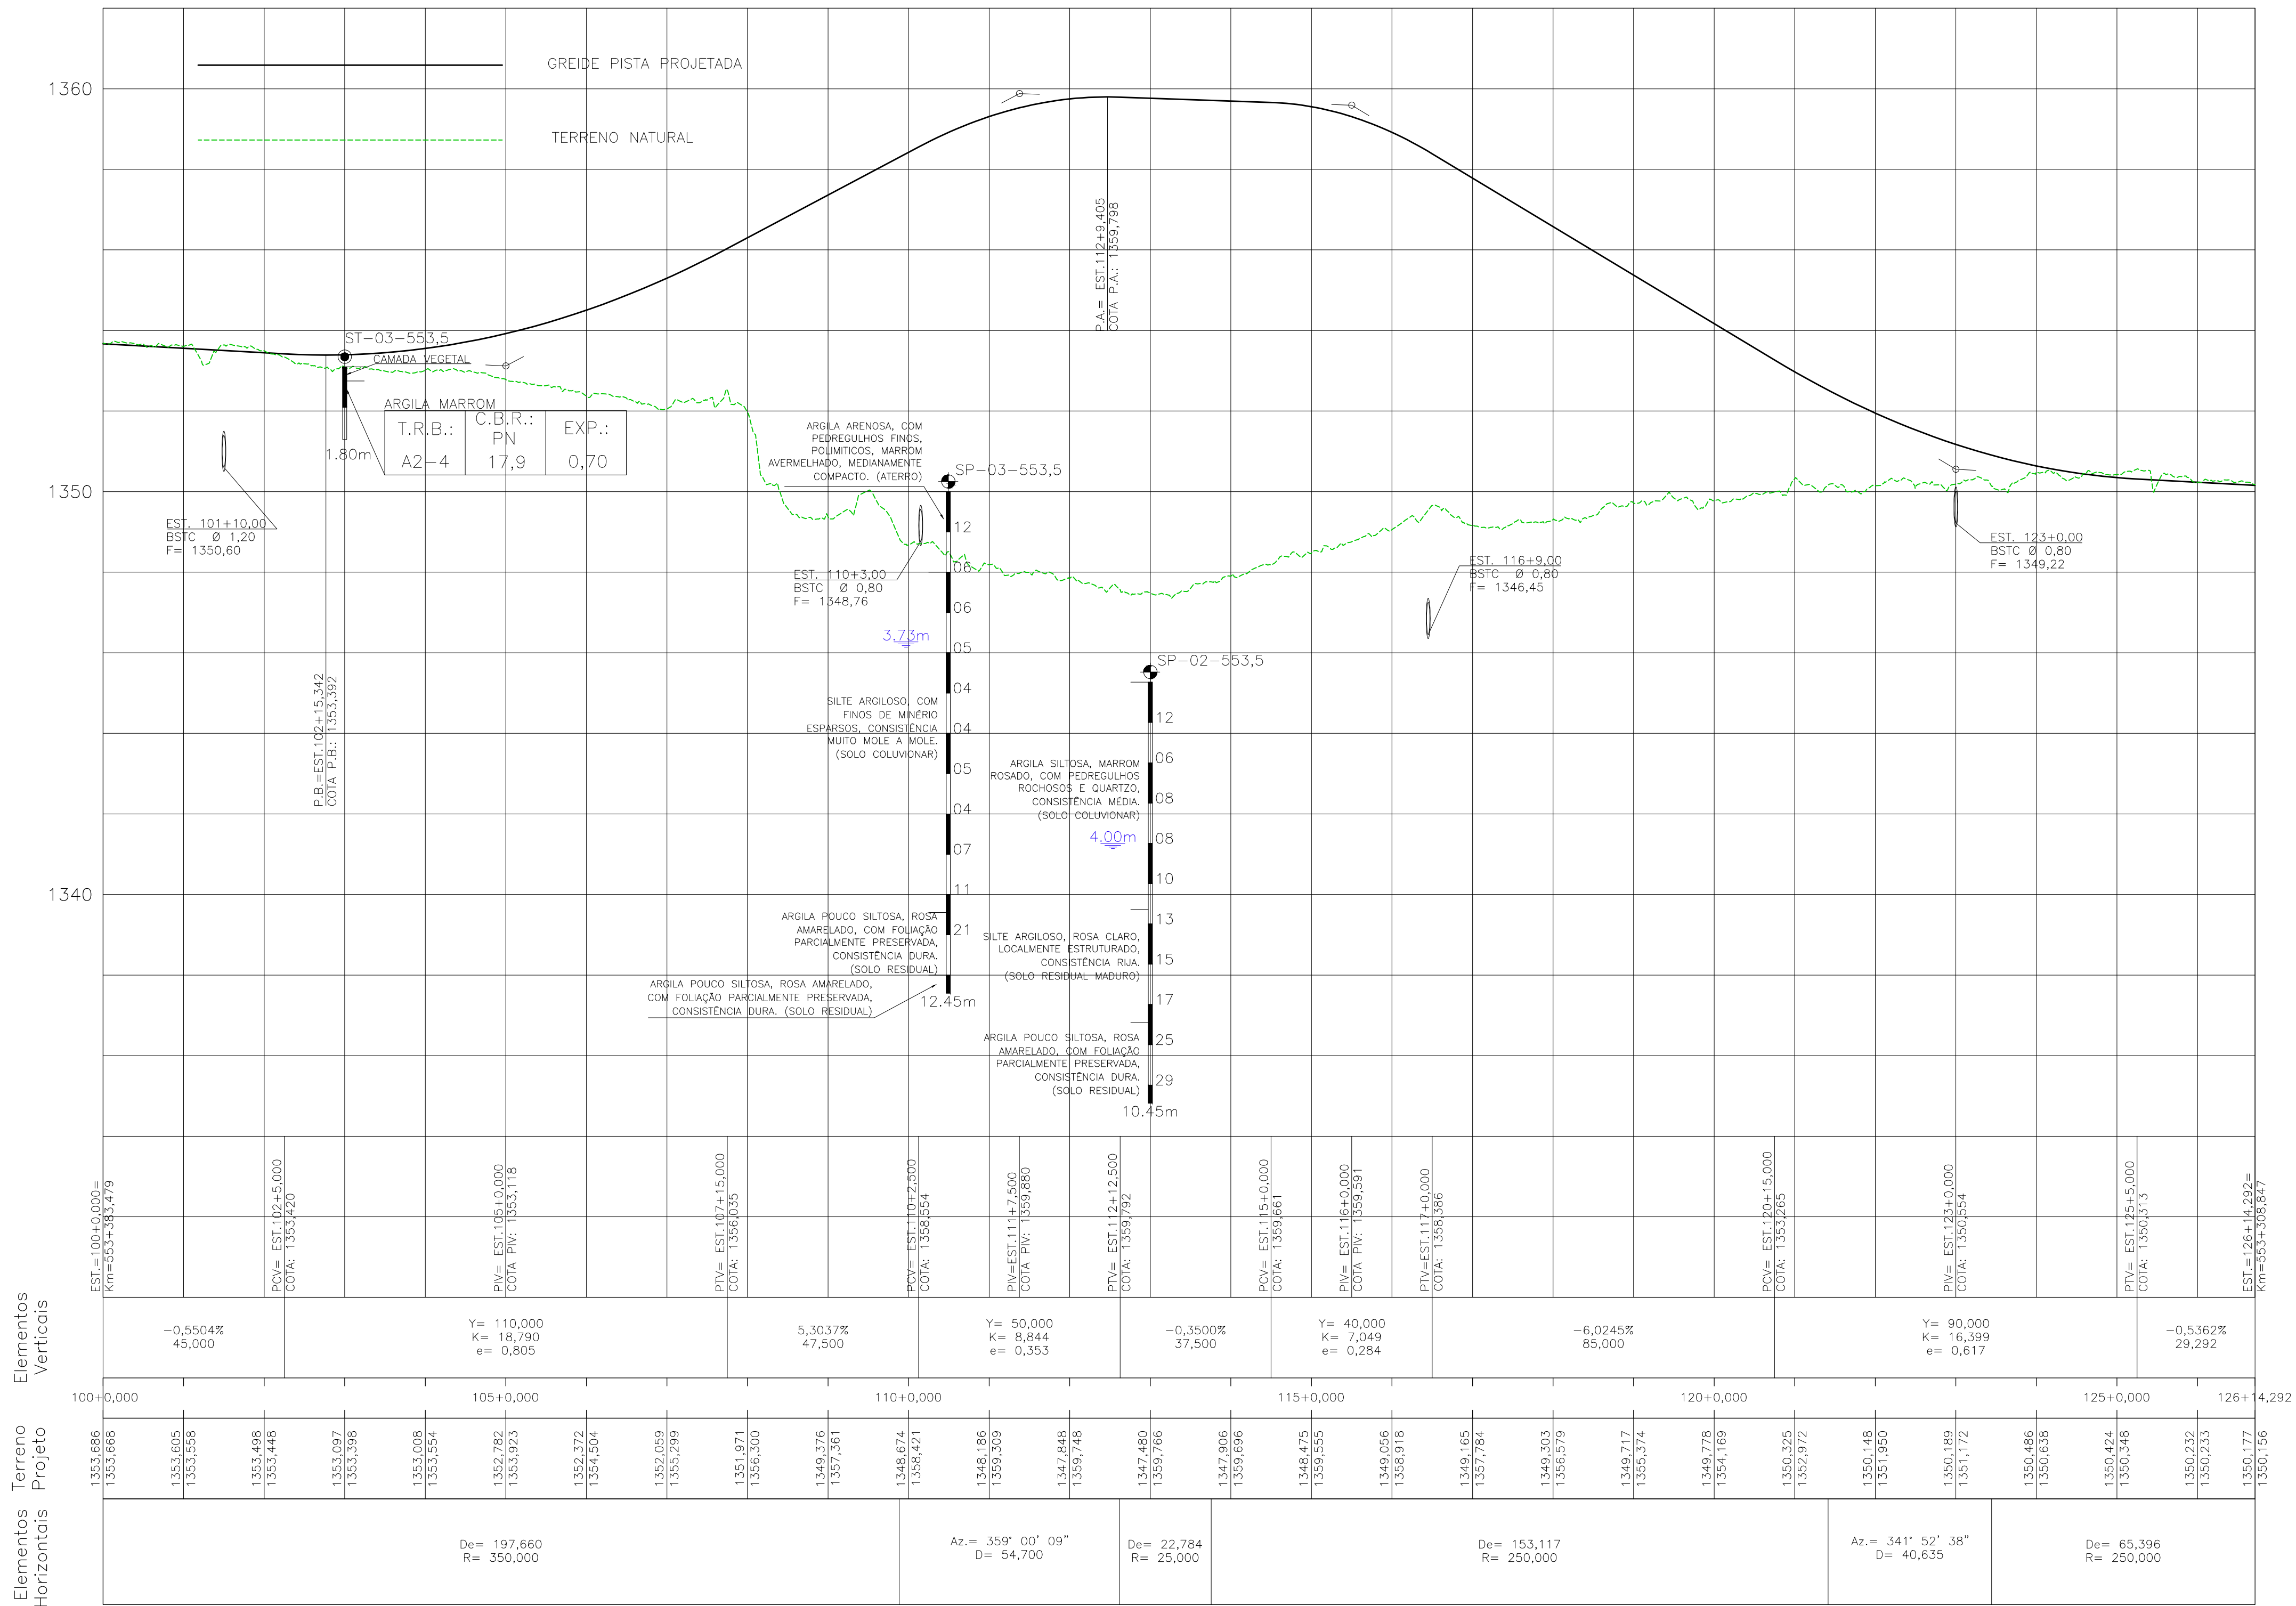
GREIDE PISTA PROJETADA

TERRENO NATURAL

1360

1350

1340

P.A.= EST.112+9,405
COTA P.A.: 1359,798

ST-03-553,5
CAMADA VEGETAL
ARGILA MARROM

| T.R.B.: | C.B.R.: PN | EXP.: |
|---|---|---|
| A2-4 | 17,9 | 0,70 |

1.80m

EST. 101+10,00
BSTC Ø 1,20
F= 1350,60

ARGILA ARENOSA, COM PEDREGULHOS FINOS, POLIMITICOS, MARROM AVERMELHADO, MEDIANAMENTE COMPACTO. (ATERRO)

SP-03-553,5

12
06
06
05
04
04
05
04
07
11
21

EST. 110+3,00
BSTC Ø 0,80
F= 1348,76

3,73m

SILTE ARGILOSO, COM FINOS DE MINÉRIO ESPARSOS, CONSISTÊNCIA MUITO MOLE A MOLE. (SOLO COLUVIONAR)

ARGILA POUCO SILTOSA, ROSA AMARELADO, COM FOLIAÇÃO PARCIALMENTE PRESERVADA, CONSISTÊNCIA DURA. (SOLO RESIDUAL)

ARGILA POUCO SILTOSA, ROSA AMARELADO, COM FOLIAÇÃO PARCIALMENTE PRESERVADA, CONSISTÊNCIA DURA. (SOLO RESIDUAL)

12.45m

SP-02-553,5

12
06
08
08
10
13
15
17
25
29

ARGILA SILTOSA, MARROM ROSADO, COM PEDREGULHOS ROCHOSOS E QUARTZO, CONSISTÊNCIA MÉDIA. (SOLO COLUVIONAR)

4,00m

SILTE ARGILOSO, ROSA CLARO, LOCALMENTE ESTRUTURADO, CONSISTÊNCIA RIJA. (SOLO RESIDUAL MADURO)

ARGILA POUCO SILTOSA, ROSA AMARELADO, COM FOLIAÇÃO PARCIALMENTE PRESERVADA, CONSISTÊNCIA DURA. (SOLO RESIDUAL)

10.45m

EST. 116+9,00
BSTC Ø 0,80
F= 1346,45

EST. 123+0,00
BSTC Ø 0,80
F= 1349,22

P.B.=EST.102+15,342
COTA P.B.: 1353,392

EST.=100+0,000=
Km=553+383,479

PCV= EST.102+5,000
COTA: 1353,420

PIV= EST.105+0,000
COTA PIV: 1353,118

PTV= EST.107+15,000
COTA: 1356,035

PCV= EST.110+2,500
COTA: 1358,554

PIV=EST.111+7,500
COTA PIV: 1359,880

PTV= EST.112+12,500
COTA: 1359,792

PCV= EST.115+0,000
COTA: 1359,661

PIV= EST.116+0,000
COTA PIV: 1359,591

PTV=EST.117+0,000
COTA: 1358,386

PCV= EST.120+15,000
COTA: 1353,265

PIV= EST.123+0,000
COTA: 1350,554

PTV= EST.125+5,000
COTA: 1350,313

EST.=126+14,292=
Km=553+908,847

Elementos Verticais

-0,5504%
45,000

Y= 110,000
K= 18,790
e= 0,805

5,3037%
47,500

Y= 50,000
K= 8,844
e= 0,353

-0,3500%
37,500

Y= 40,000
K= 7,049
e= 0,284

-6,0245%
85,000

Y= 90,000
K= 16,399
e= 0,617

-0,5362%
29,292

100+0,000
105+0,000
110+0,000
115+0,000
120+0,000
125+0,000
126+14,292

Terreno Projeto

1353,686 1353,668
1353,605 1353,558
1353,498 1353,448
1353,097 1353,398
1353,008 1353,554
1352,782 1353,923
1352,372 1354,504
1352,059 1355,299
1351,971 1356,300
1349,376 1357,361
1348,674 1358,421
1348,186 1359,309
1347,848 1359,748
1347,480 1359,766
1347,906 1359,696
1348,475 1359,555
1349,056 1358,918
1349,165 1357,784
1349,303 1356,579
1349,717 1355,374
1349,778 1354,169
1350,325 1352,972
1350,148 1351,950
1350,189 1351,172
1350,486 1350,638
1350,424 1350,348
1350,232 1350,233
1350,177 1350,156

Elementos Horizontais

De= 197,660
R= 350,000

Az.= 359° 00' 09"
D= 54,700

De= 22,784
R= 25,000

De= 153,117
R= 250,000

Az.= 341° 52' 38"
D= 40,635

De= 65,396
R= 250,000